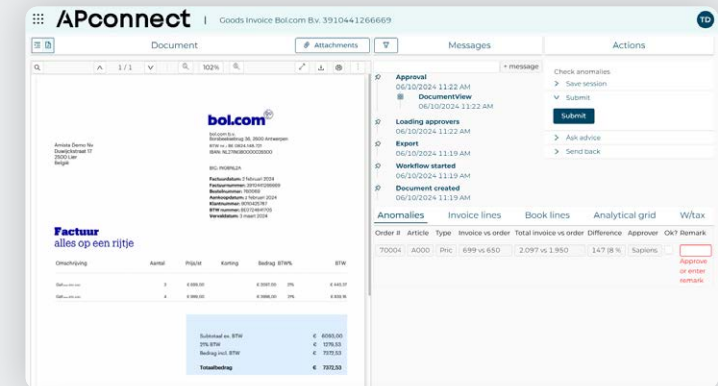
APconnect | Goods Invoice Bol.com B.v. 3910441266669

TD

Document

Attachments

Messages

Actions

1 / 1

102%

+ message

Approval
06/10/2024 11:22 AM

DocumentView
06/10/2024 11:22 AM

Loading approvers
06/10/2024 11:22 AM

Export
06/10/2024 11:19 AM

Workflow started
06/10/2024 11:19 AM

Document created
06/10/2024 11:19 AM

Check anomalies

> Save session

∨ Submit

Submit

> Ask advice

> Send back

bol.com

Amista Demo Nv
Doelstraat 17
2500 Lier
Belgie

Factuur
alles op een rijtje

| Omschrijving | Aantal | Prijs/st | Korting | Bedrag | BTW% | BTW |
|---|---|---|---|---|---|---|
| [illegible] | 2 | € 650,00 | | € 2.097,00 | 21% | € 440,37 |
| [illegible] | 4 | € 399,00 | | € 3.988,00 | 21% | € 835,15 |

Subtotaal ex. BTW € 6085,00
21% BTW € 1276,53
Bedrag incl. BTW € 7372,53
Totaalbedrag € 7372,53

Anomalies | Invoice lines | Book lines | Analytical grid | W/tax

| Order # | Article | Type | Invoice vs order | Total invoice vs order | Difference | Approver | Ok? | Remark |
|---|---|---|---|---|---|---|---|---|
| 70004 | A000 | Pric | 699 vs 650 | 2.097 vs 1.950 | 147 (8 % | Saplens | | Approve or enter remark |